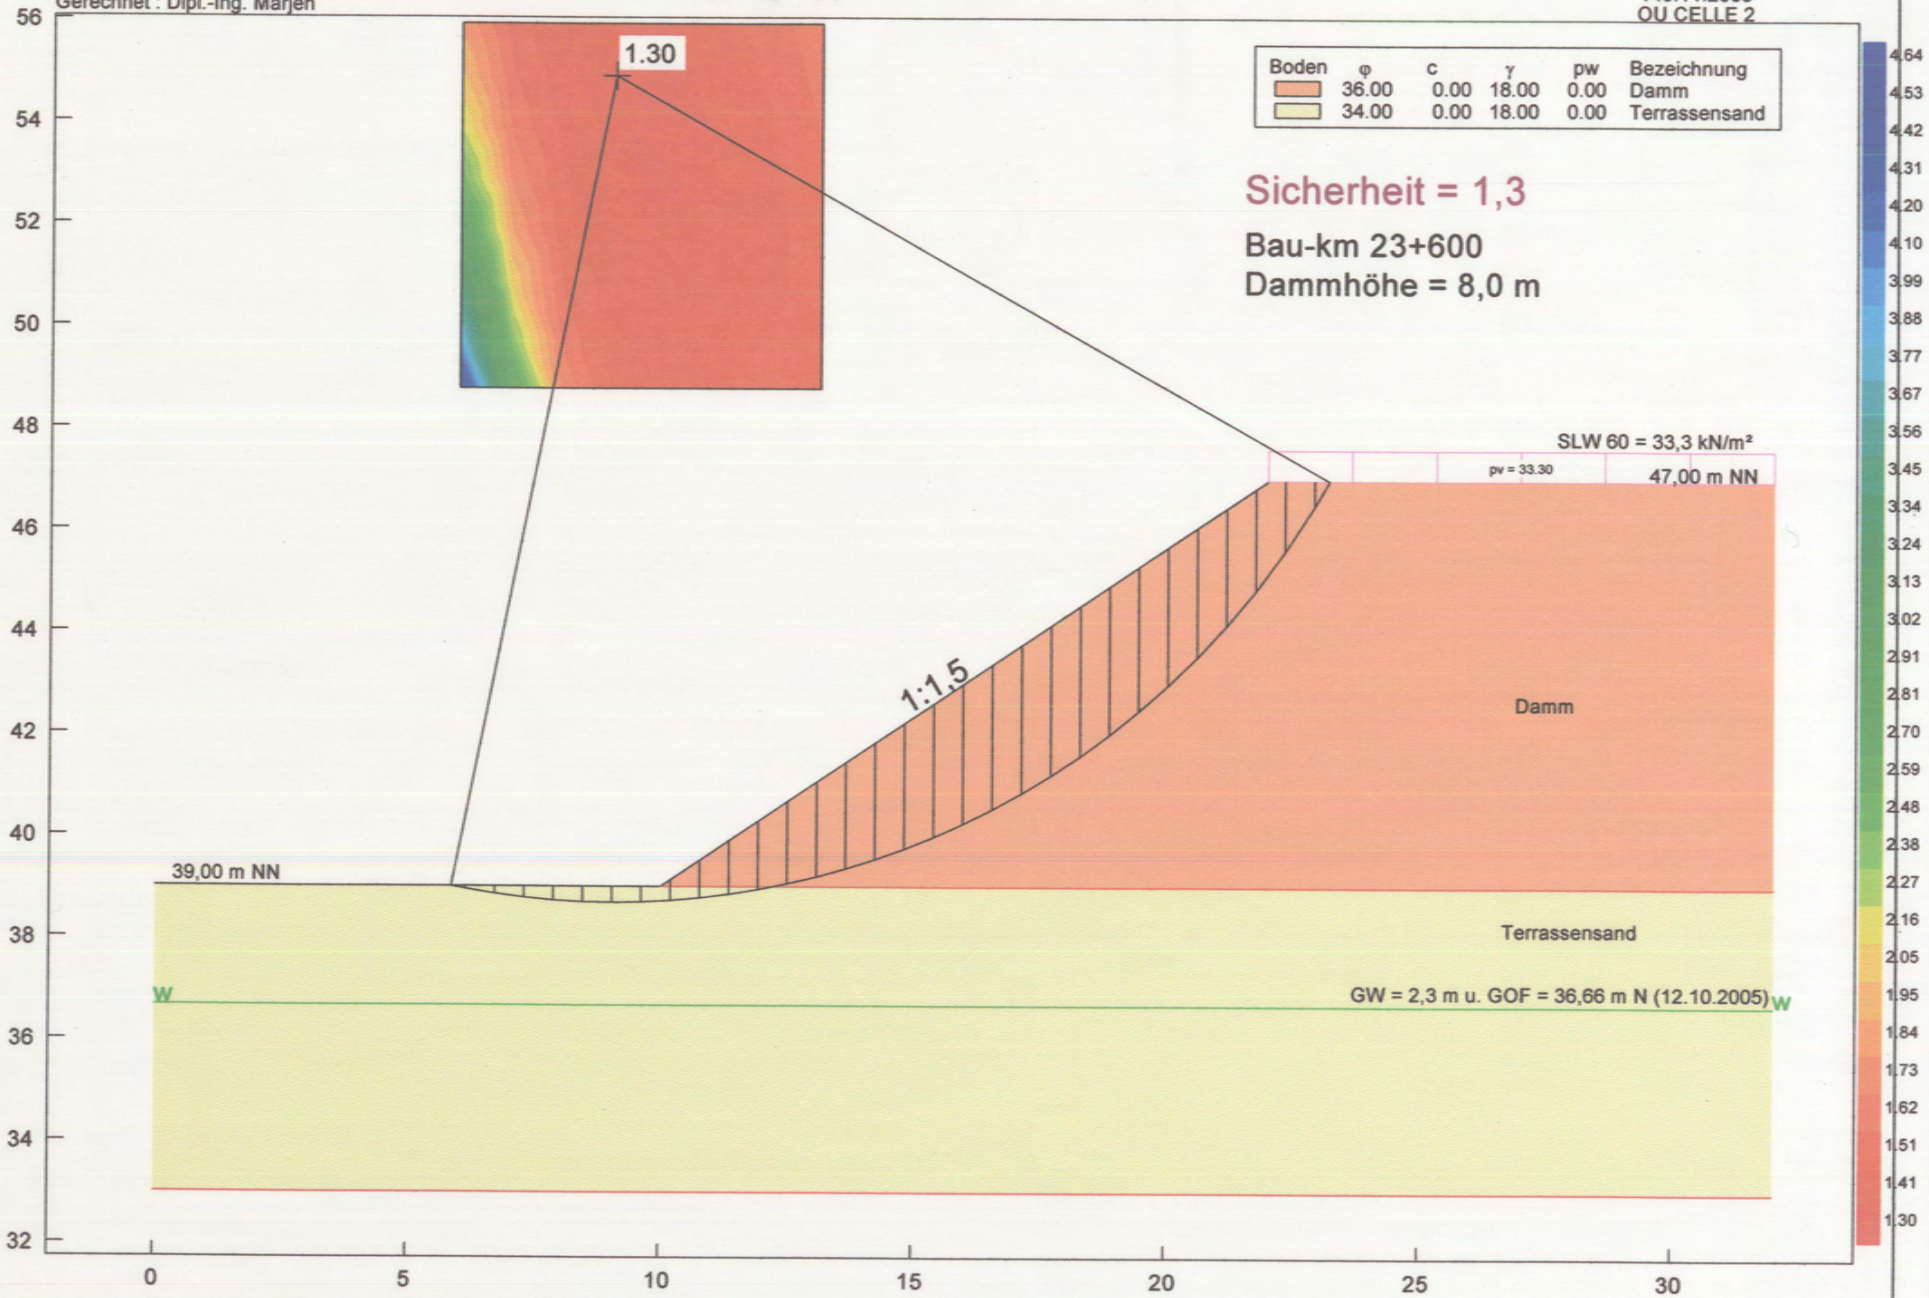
Gerechnet : Dipl.-Ing. Marjen

OU CELLE 2

1.30

| Boden | φ | c | γ | pw | Bezeichnung |
|---|---|---|---|---|---|
| | 36.00 | 0.00 | 18.00 | 0.00 | Damm |
| | 34.00 | 0.00 | 18.00 | 0.00 | Terrassensand |

Sicherheit = 1,3

Bau-km 23+600
Dammhöhe = 8,0 m

SLW 60 = 33,3 kN/m²

pv = 33.30

47,00 m NN

1:1,5

Damm

39,00 m NN

Terrassensand

W

GW = 2,3 m u. GOF = 36,66 m N (12.10.2005)

W

56
54
52
50
48
46
44
42
40
38
36
34
32

0
5
10
15
20
25
30

4,64
4,53
4,42
4,31
4,20
4,10
3,99
3,88
3,77
3,67
3,56
3,45
3,34
3,24
3,13
3,02
2,91
2,81
2,70
2,59
2,48
2,38
2,27
2,16
2,05
1,95
1,84
1,73
1,62
1,51
1,41
1,30